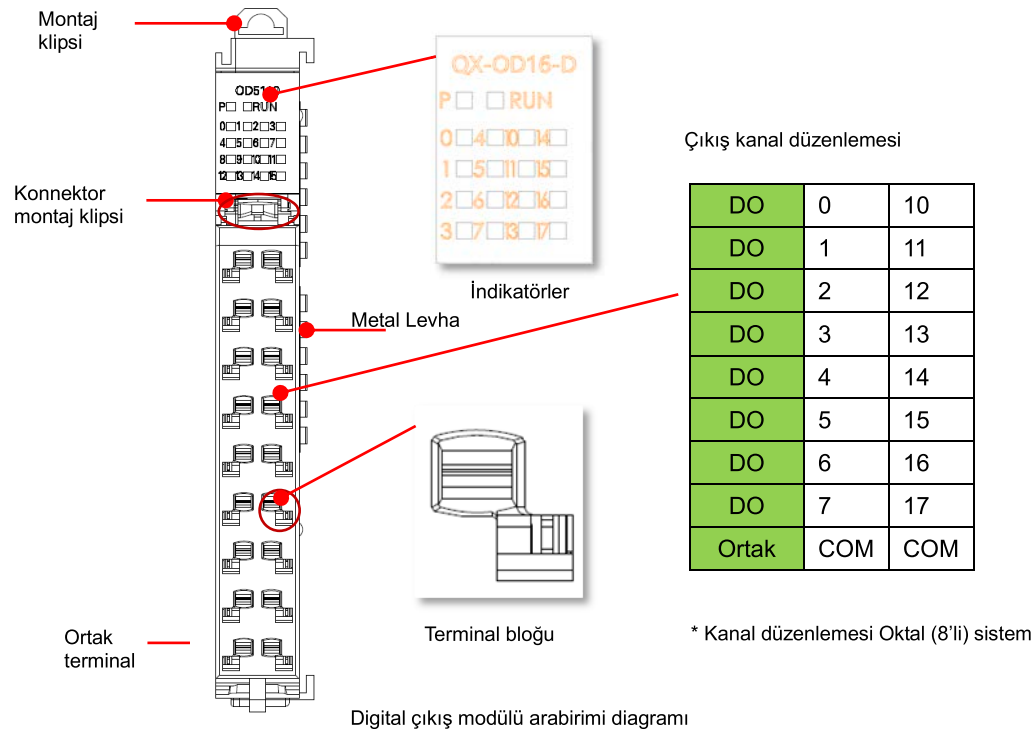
Montaj klipsi

OD5100
P RUN
0 1 2 3
4 5 6 7
8 9 10 11
12 13 14 15

Konnektor montaj klipsi

QX-OD16-D
P RUN
0 4 10 14
1 5 11 15
2 6 12 16
3 7 13 17

İndikatörler

Metal Levha

Çıkış kanal düzenlemesi

| DO | 0 | 10 |
|---|---|---|
| DO | 1 | 11 |
| DO | 2 | 12 |
| DO | 3 | 13 |
| DO | 4 | 14 |
| DO | 5 | 15 |
| DO | 6 | 16 |
| DO | 7 | 17 |
| Ortak | COM | COM |

Terminal bloğu

* Kanal düzenlemesi Oktal (8'li) sistem

Ortak terminal

Digital çıkış modülü arabirimi diagramı